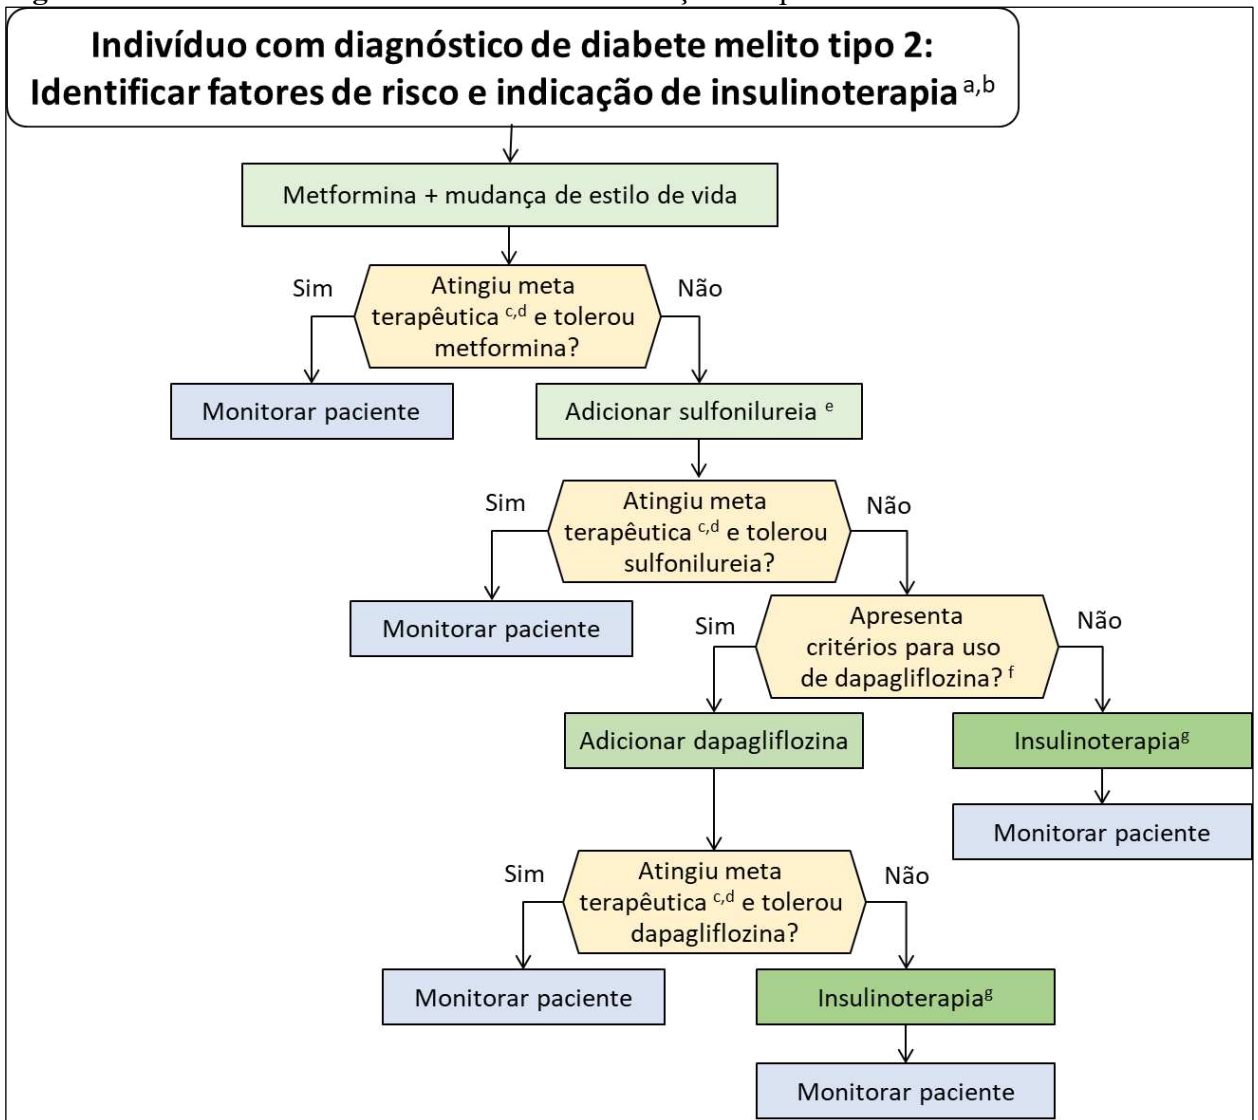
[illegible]

Indivíduo com diagnóstico de diabete melito tipo 2: Identificar fatores de risco e indicação de insulinoterapia $^{a,b}$

Metformina + mudança de estilo de vida

Sim

Atingiu meta terapêutica $^{c,d}$ e tolerou metformina?

Não

Monitorar paciente

Adicionar sulfonilureia $^{e}$

Sim

Atingiu meta terapêutica $^{c,d}$ e tolerou sulfonilureia?

Não

Monitorar paciente

Sim

Apresenta critérios para uso de dapagliflozina? $^{f}$

Não

Adicionar dapagliflozina

Insulinoterapia$^{g}$

Monitorar paciente

Sim

Atingiu meta terapêutica $^{c,d}$ e tolerou dapagliflozina?

Não

Monitorar paciente

Insulinoterapia$^{g}$

Monitorar paciente